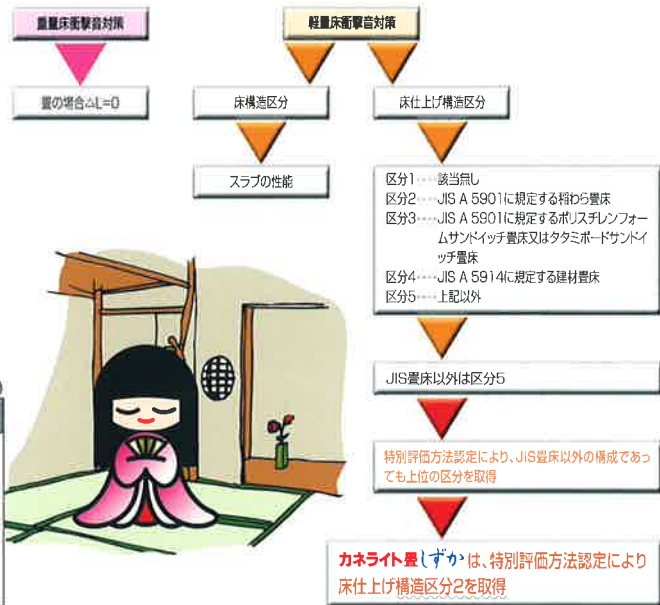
重量床衝撃音対策

畳の場合⊿L=0

軽量床衝撃音対策

床構造区分

スラブの性能

床仕上げ構造区分

区分1……該当無し
区分2……JIS A 5901に規定する稲わら畳床
区分3……JIS A 5901に規定するポリスチレンフォームサンドイッチ畳床又はタタミボードサンドイッチ畳床
区分4……JIS A 5914に規定する建材畳床
区分5……上記以外

JIS畳床以外は区分5

特別評価方法認定により、JIS畳床以外の構成であっても上位の区分を取得

カネライト畳しずかは、特別評価方法認定により床仕上げ構造区分2を取得